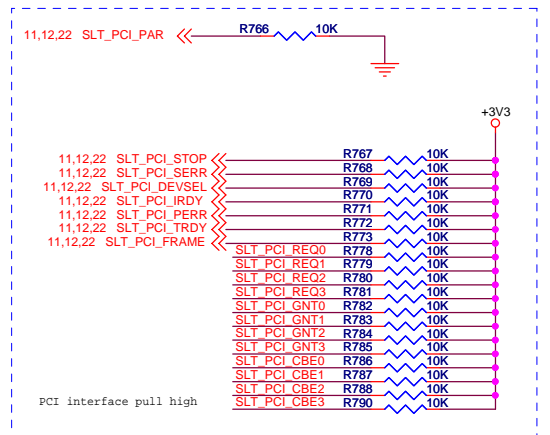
11,12,22 SLT_PCI_PAR
R766
10K

+3V3

11,12,22 SLT_PCI_STOP
11,12,22 SLT_PCI_SERR
11,12,22 SLT_PCI_DEVSEL
11,12,22 SLT_PCI_IRDY
11,12,22 SLT_PCI_PERR
11,12,22 SLT_PCI_TRDY
11,12,22 SLT_PCI_FRAME

R767 10K
R768 10K
R769 10K
R770 10K
R771 10K
R772 10K
R773 10K

SLT_PCI_REQ0 R778 10K
SLT_PCI_REQ1 R779 10K
SLT_PCI_REQ2 R780 10K
SLT_PCI_REQ3 R781 10K
SLT_PCI_GNT0 R782 10K
SLT_PCI_GNT1 R783 10K
SLT_PCI_GNT2 R784 10K
SLT_PCI_GNT3 R785 10K
SLT_PCI_CBE0 R786 10K
SLT_PCI_CBE1 R787 10K
SLT_PCI_CBE2 R788 10K
SLT_PCI_CBE3 R790 10K

PCI interface pull high